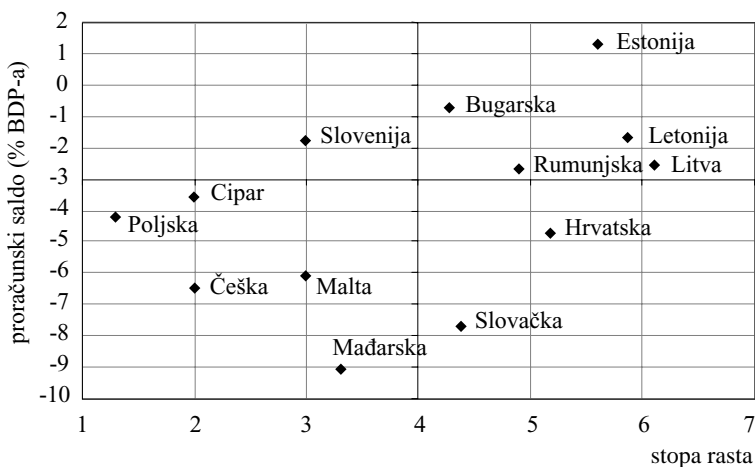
proračunski saldo (% BDP-a)

2
1
0
-1
-2
-3
-4
-5
-6
-7
-8
-9
-10

Estonija
Bugarska
Slovenija
Letonija
Rumunjska
Litva
Cipar
Poljska
Hrvatska
Češka
Malta
Slovačka
Mađarska

1
2
3
4
5
6
7

stopa rasta